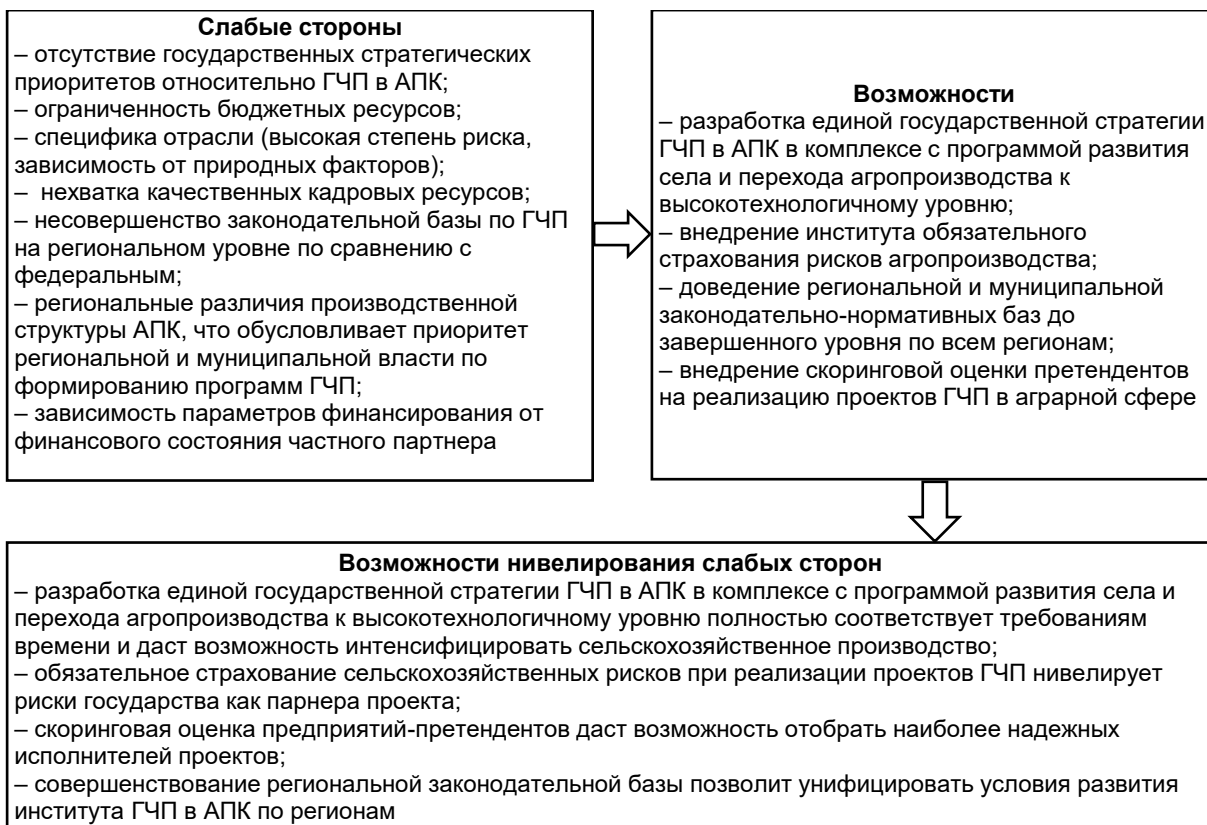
Слабые стороны
– отсутствие государственных стратегических приоритетов относительно ГЧП в АПК;
– ограниченность бюджетных ресурсов;
– специфика отрасли (высокая степень риска, зависимость от природных факторов);
– нехватка качественных кадровых ресурсов;
– несовершенство законодательной базы по ГЧП на региональном уровне по сравнению с федеральным;
– региональные различия производственной структуры АПК, что обусловливает приоритет региональной и муниципальной власти по формированию программ ГЧП;
– зависимость параметров финансирования от финансового состояния частного партнера

Возможности
– разработка единой государственной стратегии ГЧП в АПК в комплексе с программой развития села и перехода агропроизводства к высокотехнологичному уровню;
– внедрение института обязательного страхования рисков агропроизводства;
– доведение региональной и муниципальной законодательно-нормативных баз до завершенного уровня по всем регионам;
– внедрение скоринговой оценки претендентов на реализацию проектов ГЧП в аграрной сфере

Возможности нивелирования слабых сторон
– разработка единой государственной стратегии ГЧП в АПК в комплексе с программой развития села и перехода агропроизводства к высокотехнологичному уровню полностью соответствует требованиям времени и даст возможность интенсифицировать сельскохозяйственное производство;
– обязательное страхование сельскохозяйственных рисков при реализации проектов ГЧП нивелирует риски государства как парнера проекта;
– скоринговая оценка предприятий-претендентов даст возможность отобрать наиболее надежных исполнителей проектов;
– совершенствование региональной законодательной базы позволит унифицировать условия развития института ГЧП в АПК по регионам